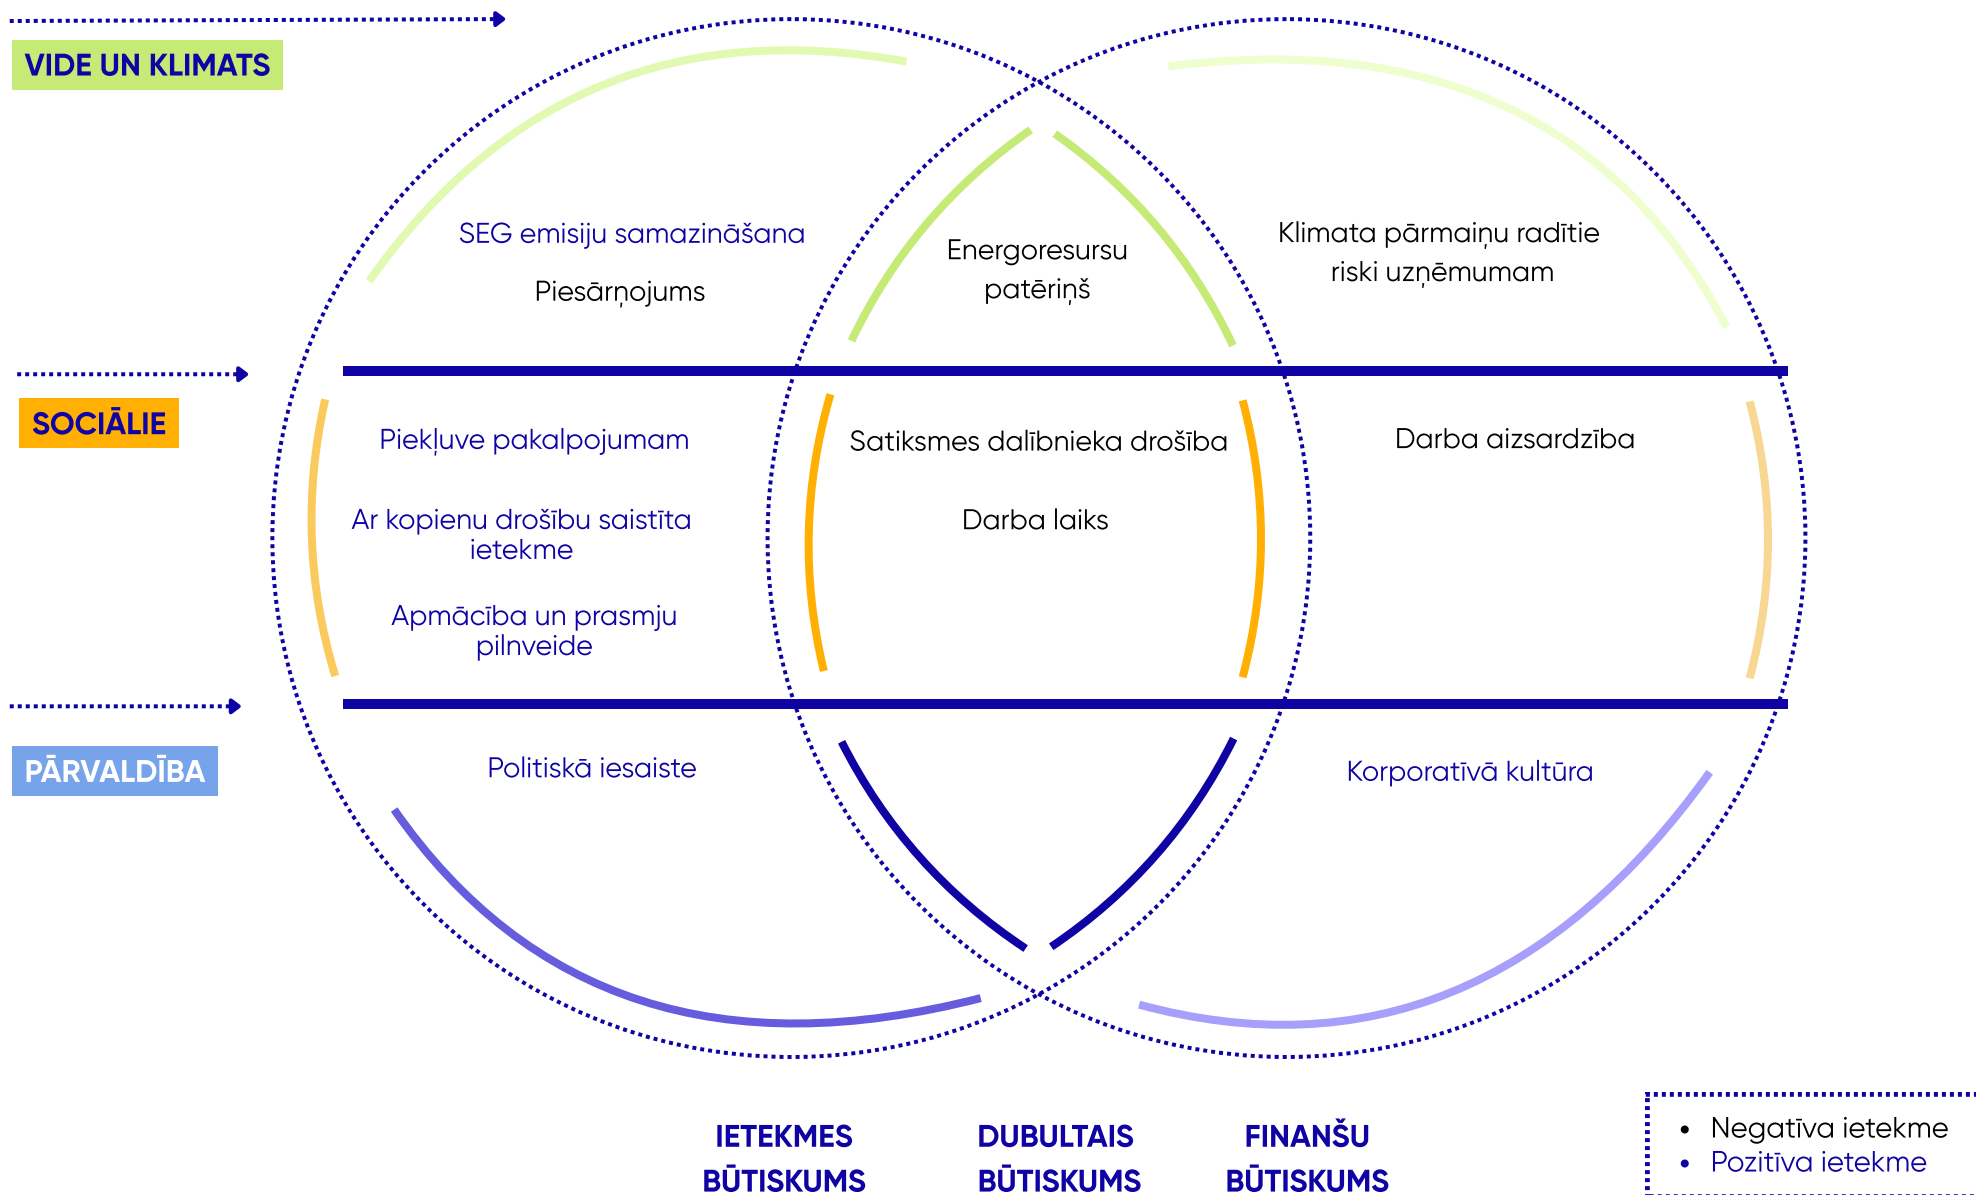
VIDE UN KLIMATS

SEG emisiju samazināšana

Piesārņojums

Energoresursu patēriņš

Klimata pārmaiņu radītie riski uzņēmumam

SOCIĀLIE

Piekļuve pakalpojumam

Ar kopienu drošību saistīta ietekme

Apmācība un prasmju pilnveide

Satiksmes dalībnieka drošība

Darba laiks

Darba aizsardzība

PĀRVALDĪBA

Politiskā iesaiste

Korporatīvā kultūra

IETEKMES BŪTISKUMS

DUBULTAIS BŪTISKUMS

FINANŠU BŪTISKUMS

• Negatīva ietekme
• Pozitīva ietekme